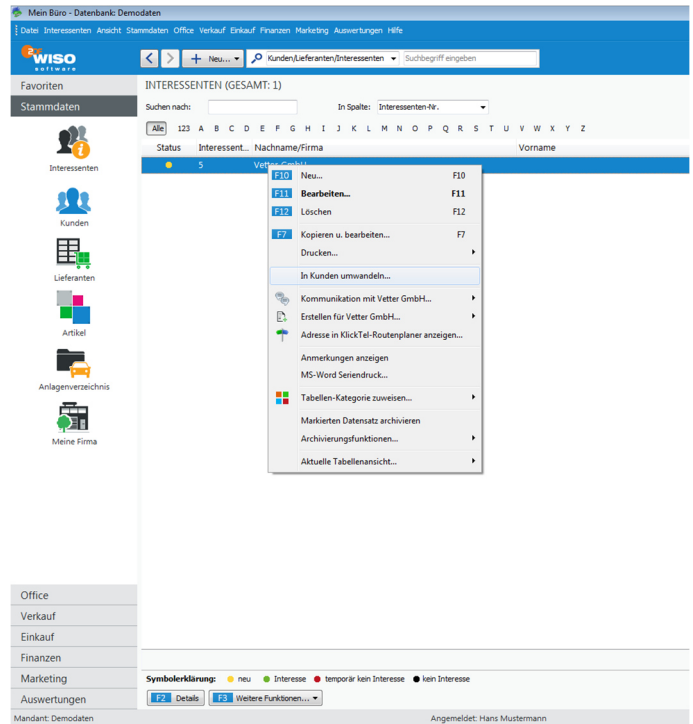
Mein Büro - Datenbank: Demodaten

Datei Interessenten Ansicht Stammdaten Office Verkauf Einkauf Finanzen Marketing Auswertungen Hilfe

WISO software

Neu... Kunden/Lieferanten/Interessenten Suchbegriff eingeben

Favoriten
Stammdaten

Interessenten
Kunden
Lieferanten
Artikel
Anlagenverzeichnis
Meine Firma

INTERESSENTEN (GESAMT: 1)

Suchen nach:
In Spalte: Interessenten-Nr.

Alle 123 A B C D E F G H I J K L M N O P Q R S T U V W X Y Z

| Status | Interessent... | Nachname/Firma | Vorname |
|---|---|---|---|
| | 5 | Vetter GmbH | |

F10 Neu... F10
F11 Bearbeiten... F11
F12 Löschen F12
F7 Kopieren u. bearbeiten... F7
Drucken...
In Kunden umwandeln...
Kommunikation mit Vetter GmbH...
Erstellen für Vetter GmbH...
Adresse in KlickTel-Routenplaner anzeigen...
Anmerkungen anzeigen
MS-Word Seriendruck...
Tabellen-Kategorie zuweisen...
Markierten Datensatz archivieren
Archivierungsfunktionen...
Aktuelle Tabellenansicht...

Office
Verkauf
Einkauf
Finanzen
Marketing
Auswertungen

Symbolerklärung: neu Interesse temporär kein Interesse kein Interesse

F2 Details F3 Weitere Funktionen...

Mandant: Demodaten
Angemeldet: Hans Mustermann